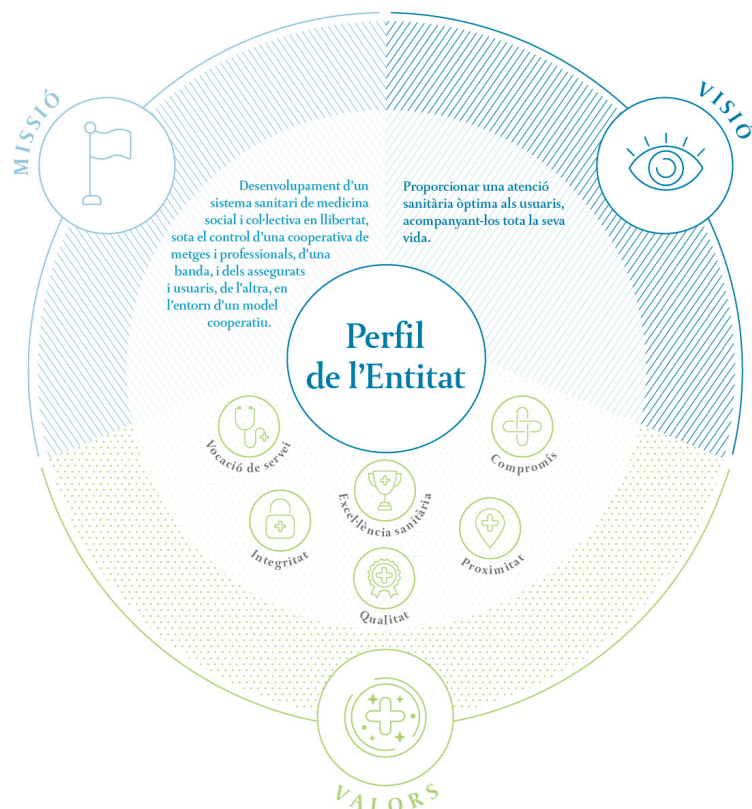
MISSIÓ

VISIÓ

Desenvolupament d'un sistema sanitari de medicina social i col·lectiva en llibertat, sota el control d'una cooperativa de metges i professionals, d'una banda, i dels assegurats i usuaris, de l'altra, en l'entorn d'un model cooperatiu.

Proporcionar una atenció sanitària òptima als usuaris, acompanyant-los tota la seva vida.

Perfil de l'Entitat

Vocació de servei

Compromís

Excel·lència sanitària

Integritat

Proximitat

Qualitat

VALORS